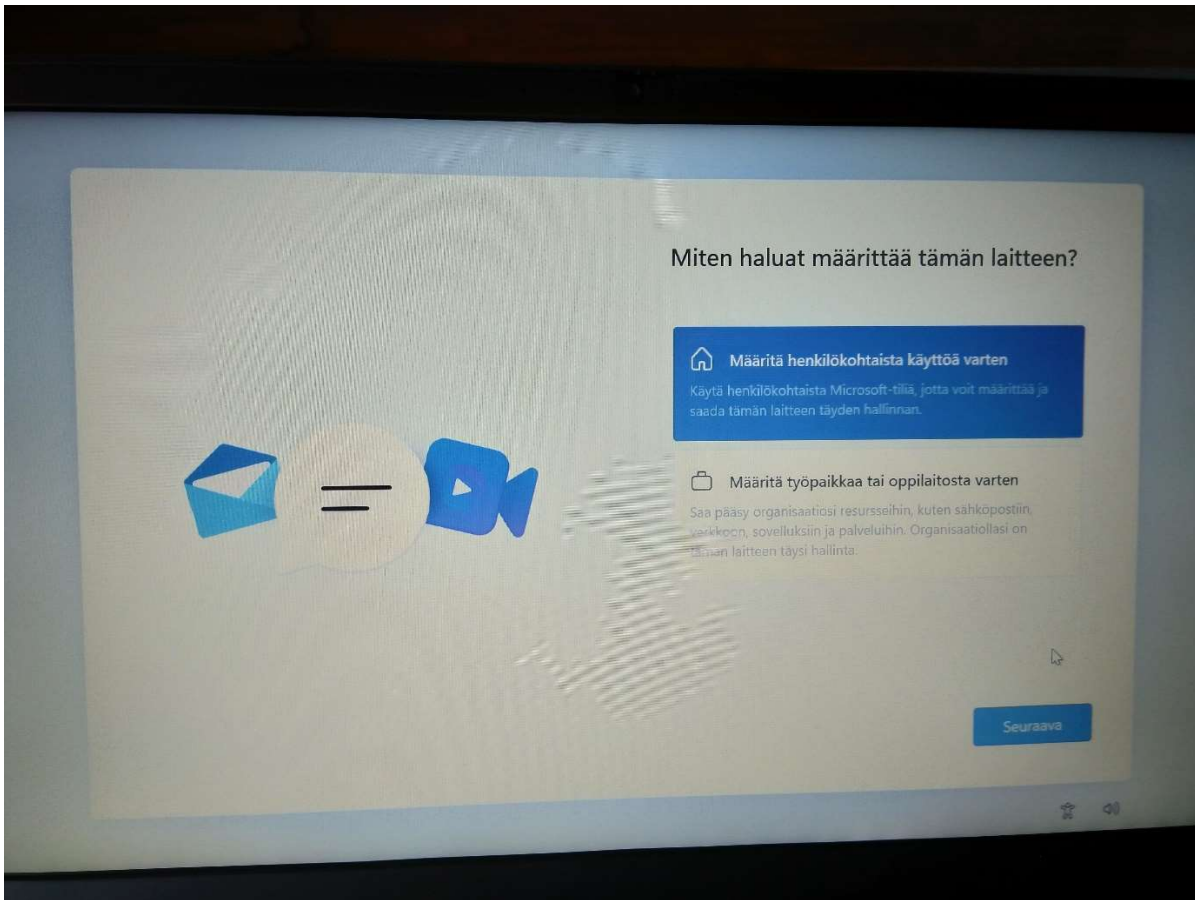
Miten haluat määrittää tämän laitteen?

Määritä henkilökohtaista käyttöä varten
Käytä henkilökohtaista Microsoft-tiliä, jotta voit määrittää ja saada tämän laitteen täyden hallinnan.

Määritä työpaikkaa tai oppilaitosta varten
Saa pääsy organisaatiosi resursseihin, kuten sähköpostiin, verkkoon, sovelluksiin ja palveluihin. Organisaatiollasi on tämän laitteen täysi hallinta.

Seuraava